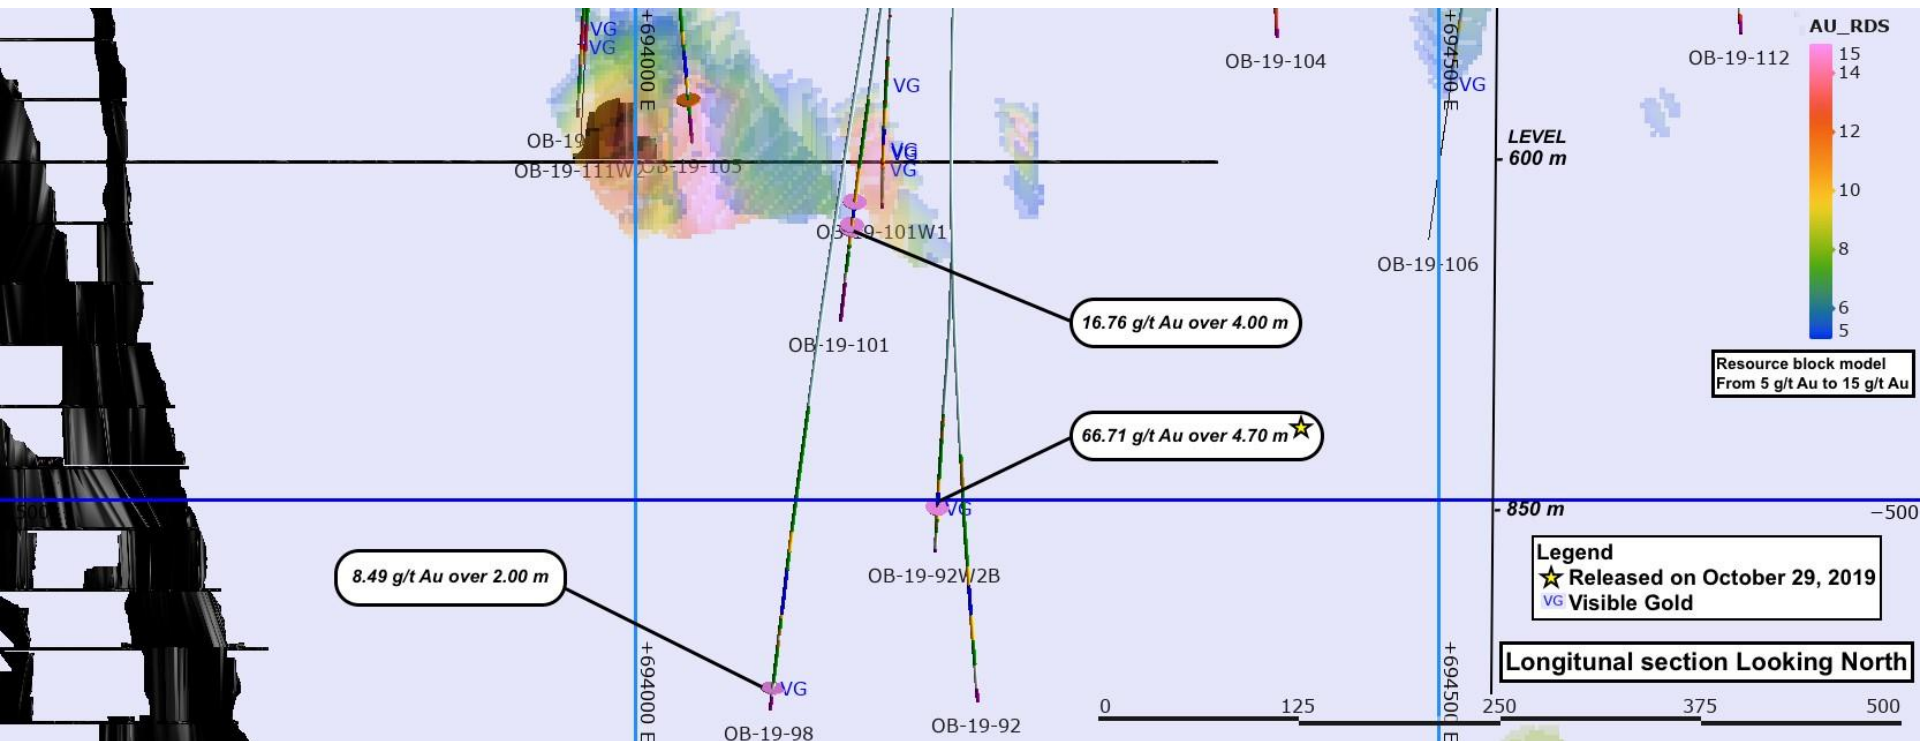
VG
VG
+694000 E
VG
OB-19-104
+694500 E
VG
OB-19-112
AU_RDS
15
14
12
10
8
6
5
OB-19
OB-19-111W2
OB-19-105
VG
VG
LEVEL
- 600 m
O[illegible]9-101W1
OB-19-106
16.76 g/t Au over 4.00 m
OB-19-101
Resource block model
From 5 g/t Au to 15 g/t Au
66.71 g/t Au over 4.70 m
-500
VG
- 850 m
−500
Legend
Released on October 29, 2019
VG Visible Gold
8.49 g/t Au over 2.00 m
OB-19-92W2B
Longitunal section Looking North
+694000 E
VG
+694500 E
0
125
250
375
500
OB-19-98
OB-19-92